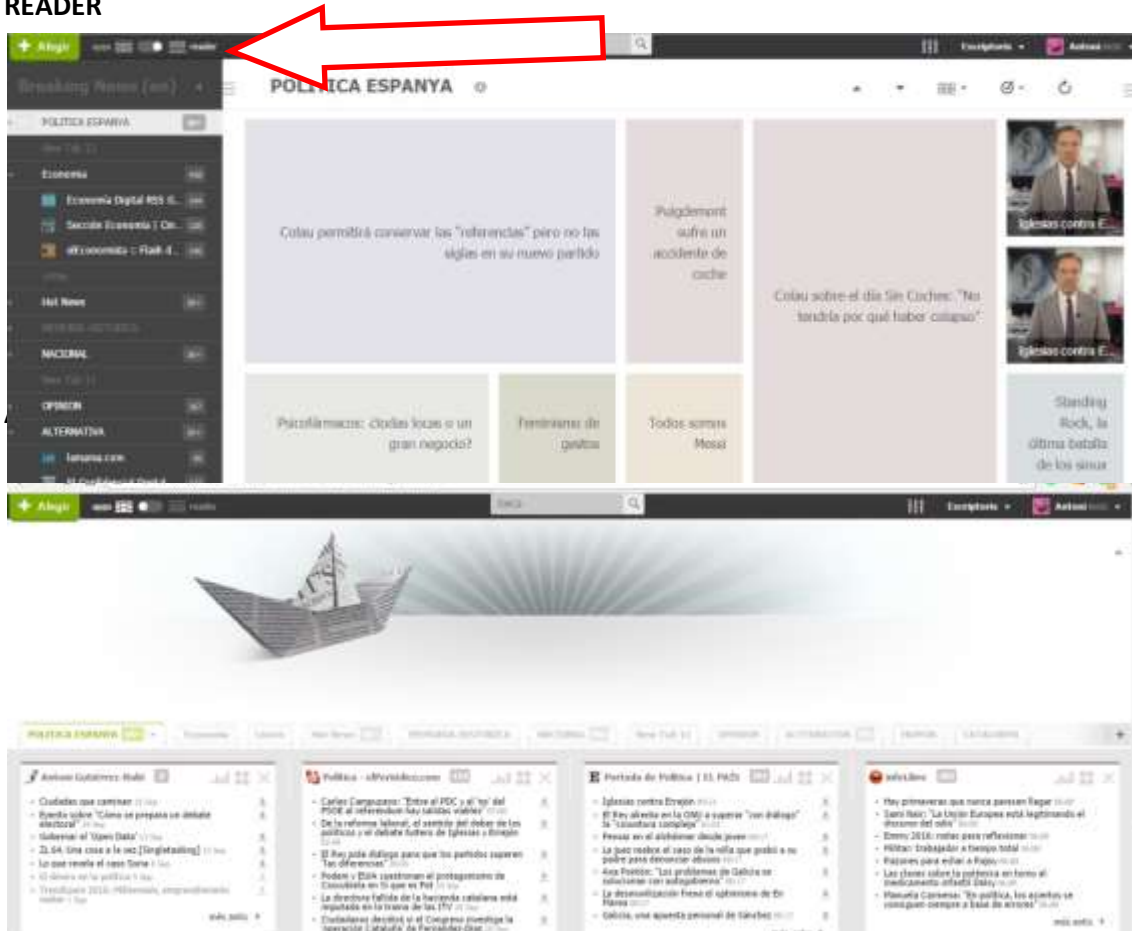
READER

+ Afegir  reader  Escriptorio  Antoni

Breaking News (en)

POLITICA ESPANYA

POLITICA ESPANYA

Economia

Economía Digital RSS

Secció Economia | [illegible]

elEconomista :: Flash

Hot News

NACIONAL

OPINION

ALTERNATIVA

tamaina.com

Colau permitirá conservar las "referencias" pero no las siglas en su nuevo partido

Puigdemont sufre un accidente de coche

Colau sobre el día Sin Coches: "No tendría por qué haber colapso"

Iglesias contra E...

Iglesias contra E...

Psicofármacos: ¿todos locos o un gran negocio?

Feminismo de gestos

Todos somos Messi

Standing Rock, la última batalla de los sioux

+ Afegir  Escriptorio  Antoni

POLITICA ESPANYA  Economia  OPINION  ALTERNATIVA

Antoni Gutiérrez-Rubí

Ciudades que caminan

Puedo sobre "Cómo se prepara un debate electoral"

Gobernar el 'Open Data'

ZL 6A: Una cosa a la vez [Singletasking]

Lo que revela el caso Siena

El dinero en la política

Trendspain 2016: Millennials, emprendimiento, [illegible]

més posts

Política - elPeriodico.com

Carles Campuzano: "Entre el PDC y el 'no' del PSOE al referéndum hay salidas viables"

De la reforma laboral, el sentido del deber de los políticos y el debate fuhero de Iglesias y Errejón

El Rey pide diálogo para que los partidos superen "las diferencias"

Podem y ERC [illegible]

La directora fallida de la hacienda catalana está imputada en la trama de las ITV

Ciudadanos decidirá si el Congreso investiga la "operación Cataluña" de Fernández Díaz

Portada de Política | EL PAÍS

Iglesias contra Errejón

El Rey alienta en la ONU a superar "con diálogo" la "coyuntura compleja"

Pensar en el alzheimer desde joven

La juez reabre el caso de la niña que grabó a su padre para denunciar abusos

Ana Pontón: "Los problemas de Galicia se solucionan con autogobierno"

La desmovilización frena el optimismo de En Marea

Galicia, una apuesta personal de Sánchez

infoLibre

Hay primaveras que nunca parecen llegar

Sami Naïr: "La Unión Europea está legitimando el discurso del odio"

Enero 2016: notas para reflexionar

Militar: Trabajador a tiempo total

Razones para echar a Rajoy

Las claves sobre la polémica en torno al medicamento antiVIH Dolu

Manuela Carmena: "En política, los aciertos se consiguen siempre a base de errores"

més posts